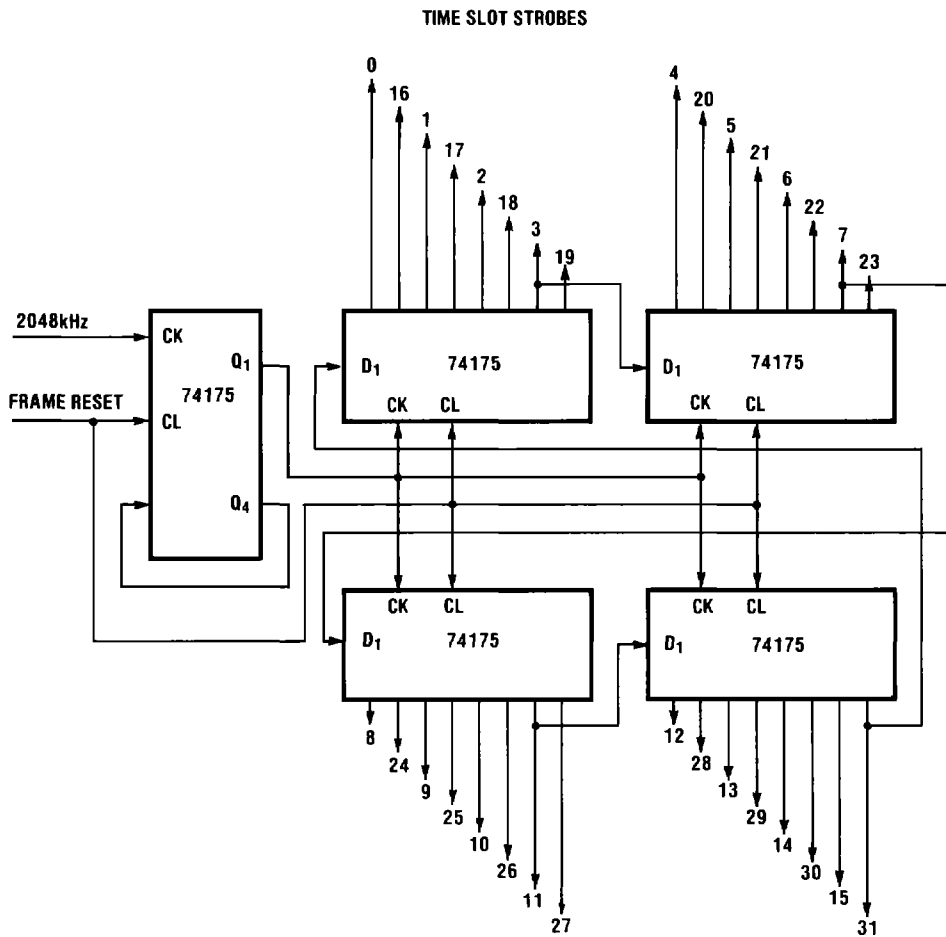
TIME SLOT STROBES

0
16
1
17
2
18
3
19

4
20
5
21
6
22
7
23

2048kHz
FRAME RESET
CK
CL
$Q_1$
74175
$Q_4$

$D_1$
74175
CK
CL

$D_1$
74175
CK
CL

CK
CL
$D_1$
74175

CK
CL
$D_1$
74175

8
24
9
25
10
26
11
27

12
28
13
29
14
30
15
31